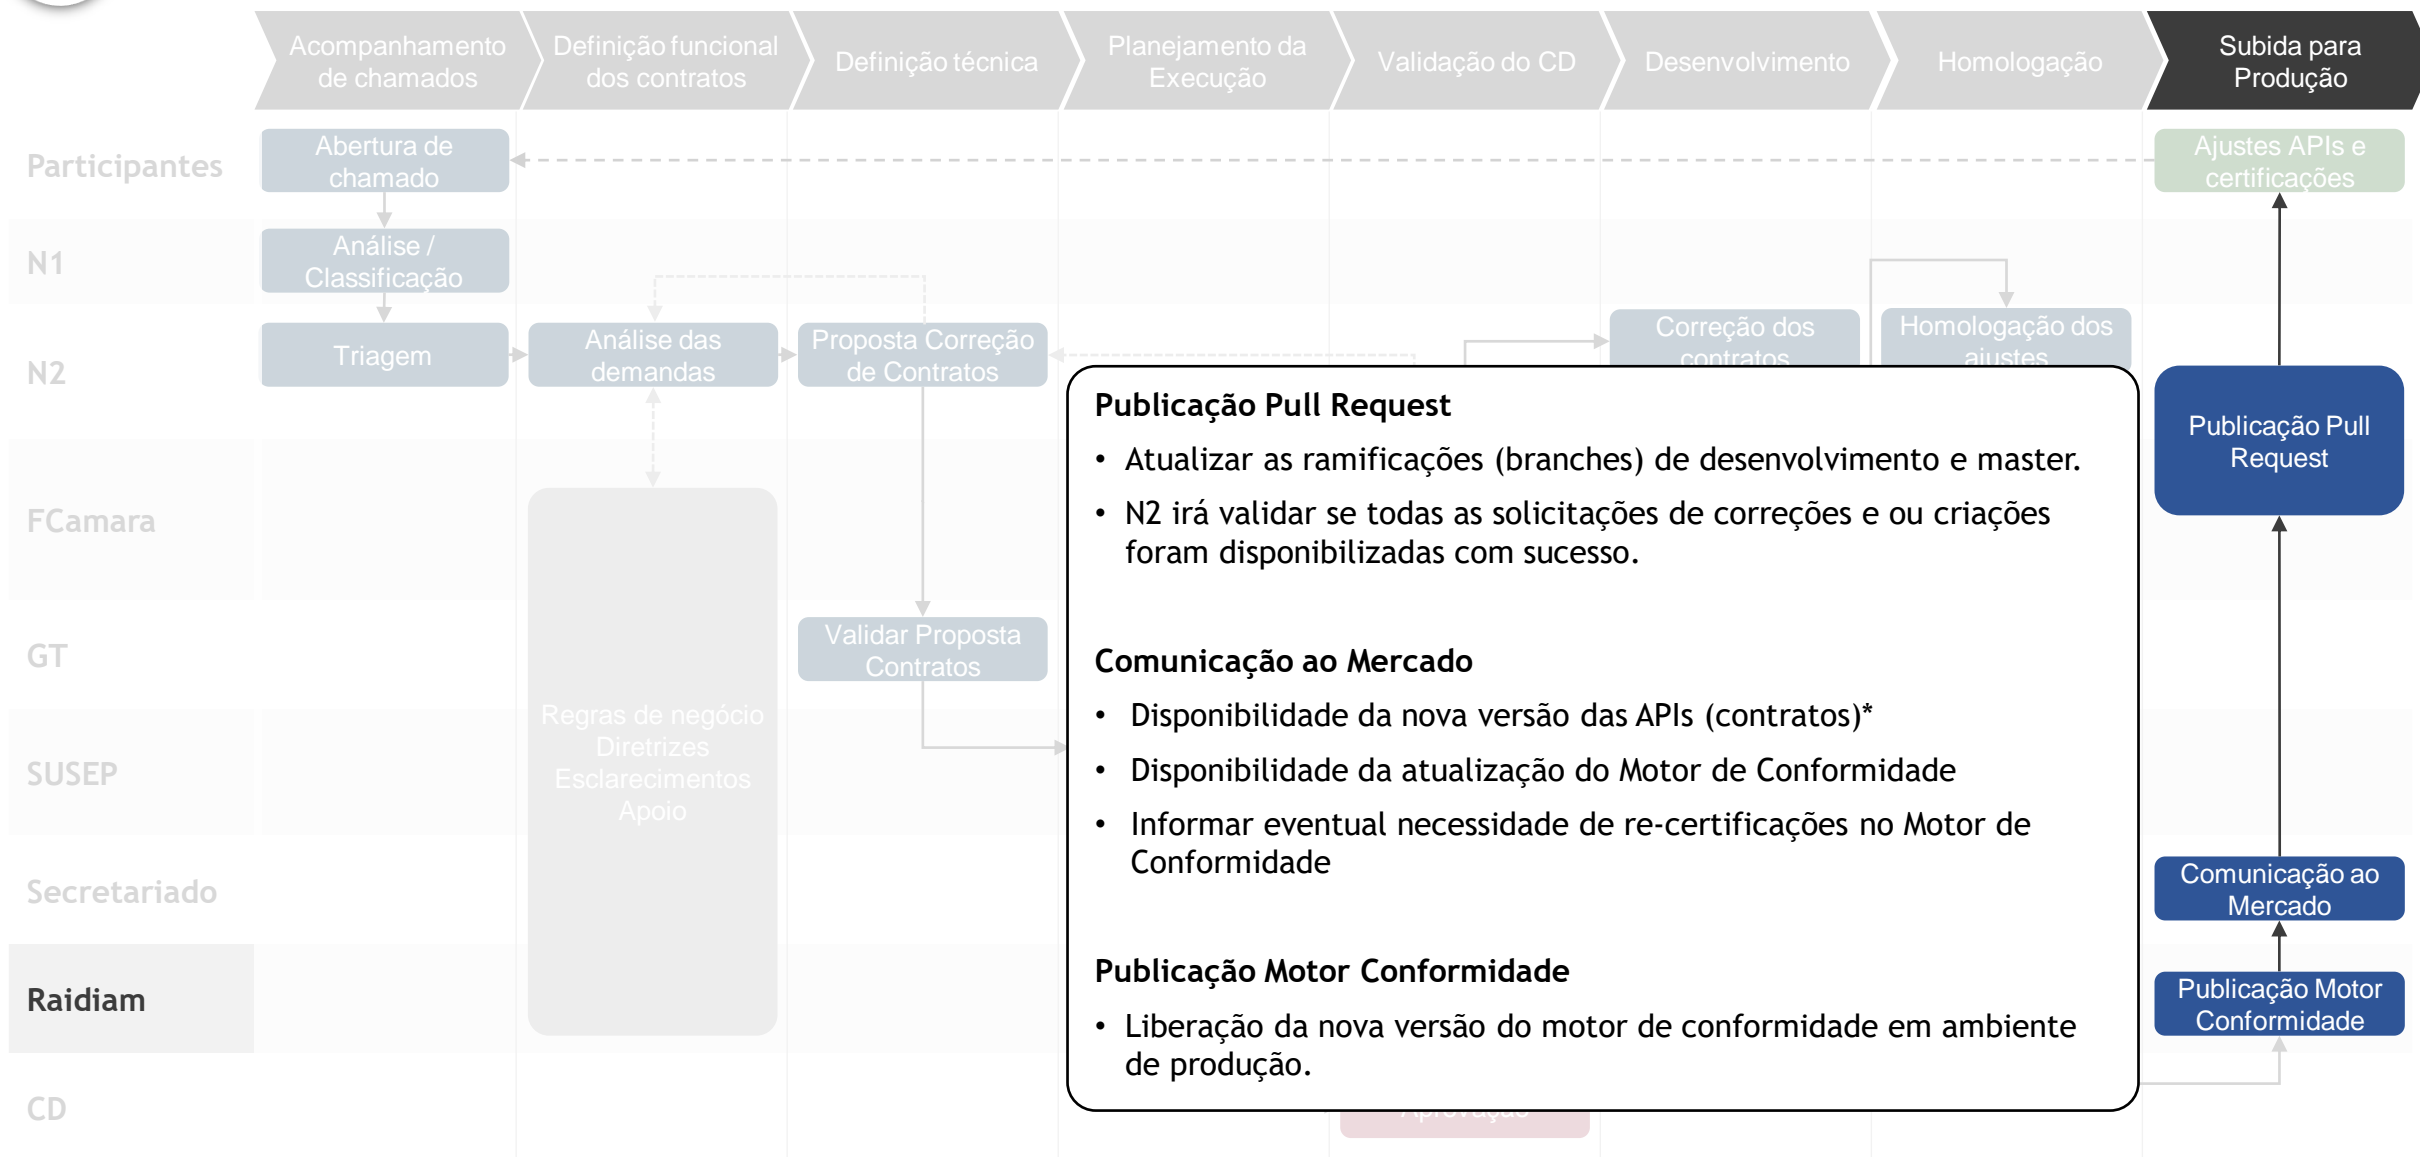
Acompanhamento de chamados

Definição funcional dos contratos

Definição técnica

Planejamento da Execução

Validação do CD

Desenvolvimento

Homologação

Subida para Produção

Participantes

N1

N2

FCamara

GT

SUSEP

Secretariado

Raidiam

CD

Abertura de chamado

Análise / Classificação

Triagem

Análise das demandas

Proposta Correção de Contratos

Regras de negócio Diretrizes Esclarecimentos Apoio

Validar Proposta Contratos

Correção dos contratos

Homologação dos ajustes

Ajustes APIs e certificações

Publicação Pull Request

Comunicação ao Mercado

Publicação Motor Conformidade

Aprovação

**Publicação Pull Request**

- Atualizar as ramificações (branches) de desenvolvimento e master.
- N2 irá validar se todas as solicitações de correções e ou criações foram disponibilizadas com sucesso.

**Comunicação ao Mercado**

- Disponibilidade da nova versão das APIs (contratos)*
- Disponibilidade da atualização do Motor de Conformidade
- Informar eventual necessidade de re-certificações no Motor de Conformidade

**Publicação Motor Conformidade**

- Liberação da nova versão do motor de conformidade em ambiente de produção.